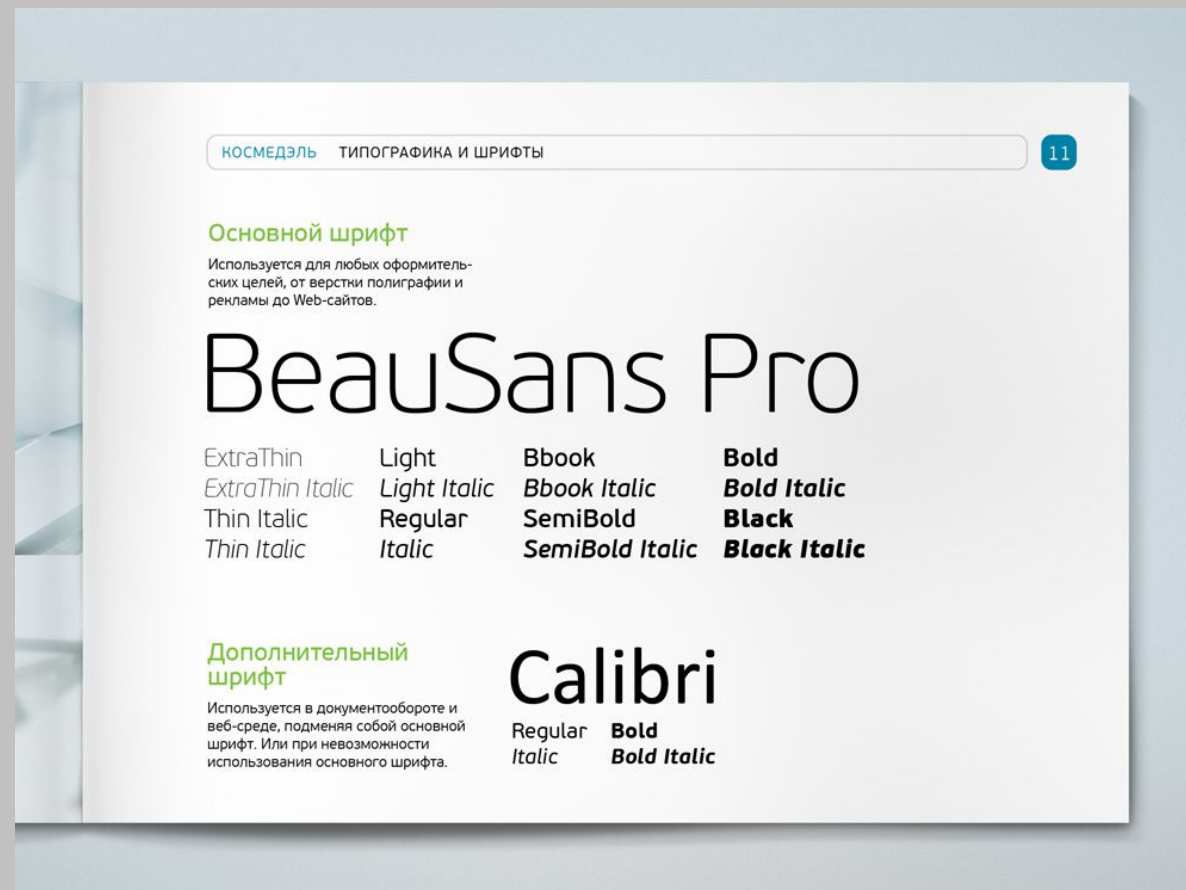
КОСМЕДЭЛЬ ТИПОГРАФИКА И ШРИФТЫ

11

Основной шрифт

Используется для любых оформительских целей, от верстки полиграфии и рекламы до Web-сайтов.

BeauSans Pro

ExtraThin
ExtraThin Italic
Thin Italic
Thin Italic

Light
Light Italic
Regular
Italic

Bbook
Bbook Italic
SemiBold
SemiBold Italic

Bold
Bold Italic
Black
Black Italic

Дополнительный шрифт

Используется в документообороте и веб-среде, подменяя собой основной шрифт. Или при невозможности использования основного шрифта.

Calibri

Regular Bold
Italic Bold Italic